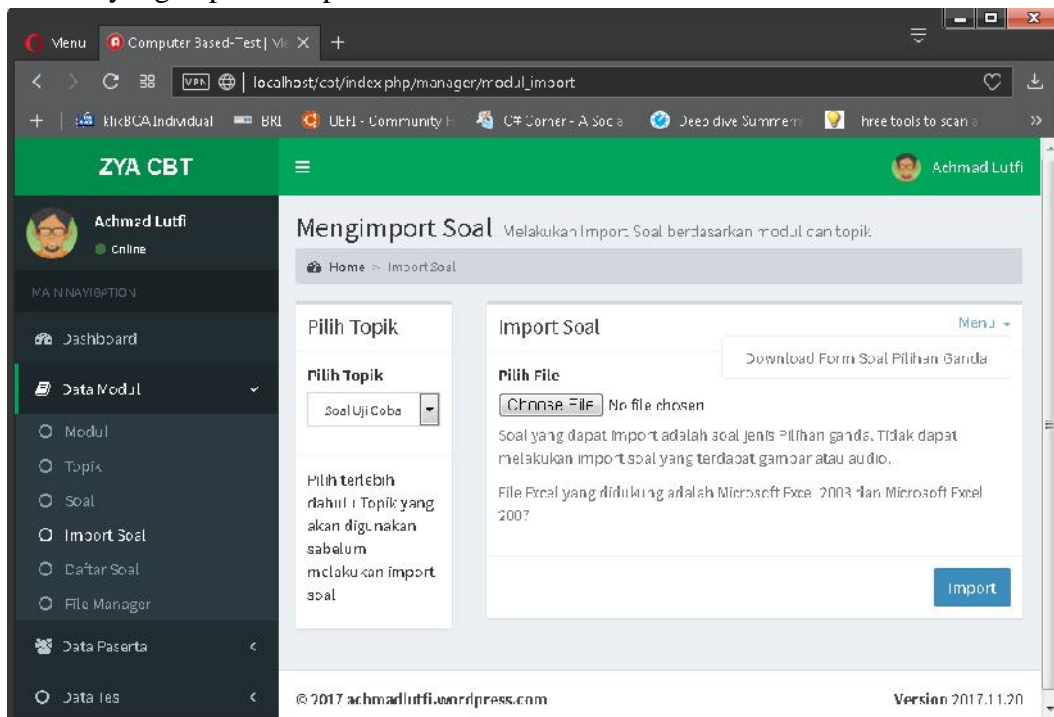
Menu | Computer Based-Test | Vi × +

localhost/cbt/index.php/manager/modul_import

KlikBCA Individual | BRI | UEFI - Community H | C# Corner - A Soc a | Deep dive Summer | free tools to scan a

ZYA CBT

Achmad Lutfi

Achmad Lutfi
Online

MAIN NAVIGATION

Dashboard

Data Modul

Modul

Topik

Soal

Import Soal

Daftar Soal

File Manager

Data Peserta

Data Tes

Mengimport Soal Melakukan Import Soal berdasarkan modul dan topik

Home > Import Soal

Pilih Topik

Pilih Topik

Soal Uji Coba

Pilih terlebih dahulu Topik yang akan digunakan sebelum melakukan import soal

Import Soal

Menu

Download Form Soal Pilihan Ganda

Pilih File

Choose File No file chosen

Soal yang dapat import adalah soal jenis Pilihan ganda. Tidak dapat melakukan import soal yang terdapat gambar atau audio.

File Excel yang didukung adalah Microsoft Excel 2003 dan Microsoft Excel 2007

Import

© 2017 achmadlutfi.wordpress.com

Version 2017.11.20